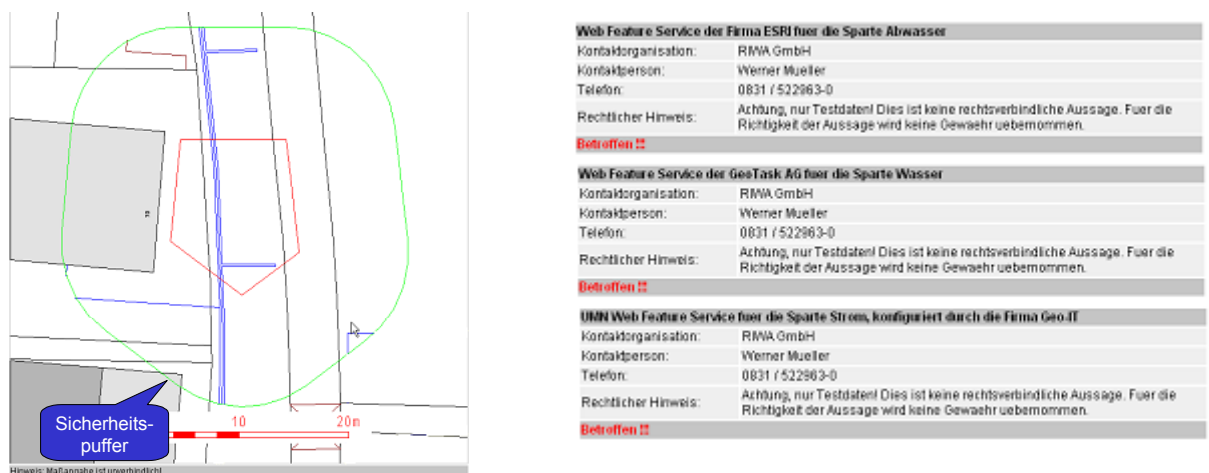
Sicherheits-
puffer

10
20m

Hinweis: Maßangabe ist unverbindlich!

Web Feature Service der Firma ESRI fuer die Sparte Abwasser

| | |
|---|---|
| Kontaktorganisation: | RIWA GmbH |
| Kontaktperson: | Werner Mueller |
| Telefon: | 0831 / 522963-0 |
| Rechtlicher Hinweis: | Achtung, nur Testdaten! Dies ist keine rechtsverbindliche Aussage. Fuer die Richtigkeit der Aussage wird keine Gewaehr uebernommen. |

Betroffen !!

Web Feature Service der GeoTask AG fuer die Sparte Wasser

| | |
|---|---|
| Kontaktorganisation: | RIWA GmbH |
| Kontaktperson: | Werner Mueller |
| Telefon: | 0831 / 522963-0 |
| Rechtlicher Hinweis: | Achtung, nur Testdaten! Dies ist keine rechtsverbindliche Aussage. Fuer die Richtigkeit der Aussage wird keine Gewaehr uebernommen. |

Betroffen !!

UMN Web Feature Service fuer die Sparte Strom, konfiguriert durch die Firma Geo-IT

| | |
|---|---|
| Kontaktorganisation: | RIWA GmbH |
| Kontaktperson: | Werner Mueller |
| Telefon: | 0831 / 522963-0 |
| Rechtlicher Hinweis: | Achtung, nur Testdaten! Dies ist keine rechtsverbindliche Aussage. Fuer die Richtigkeit der Aussage wird keine Gewaehr uebernommen. |

Betroffen !!